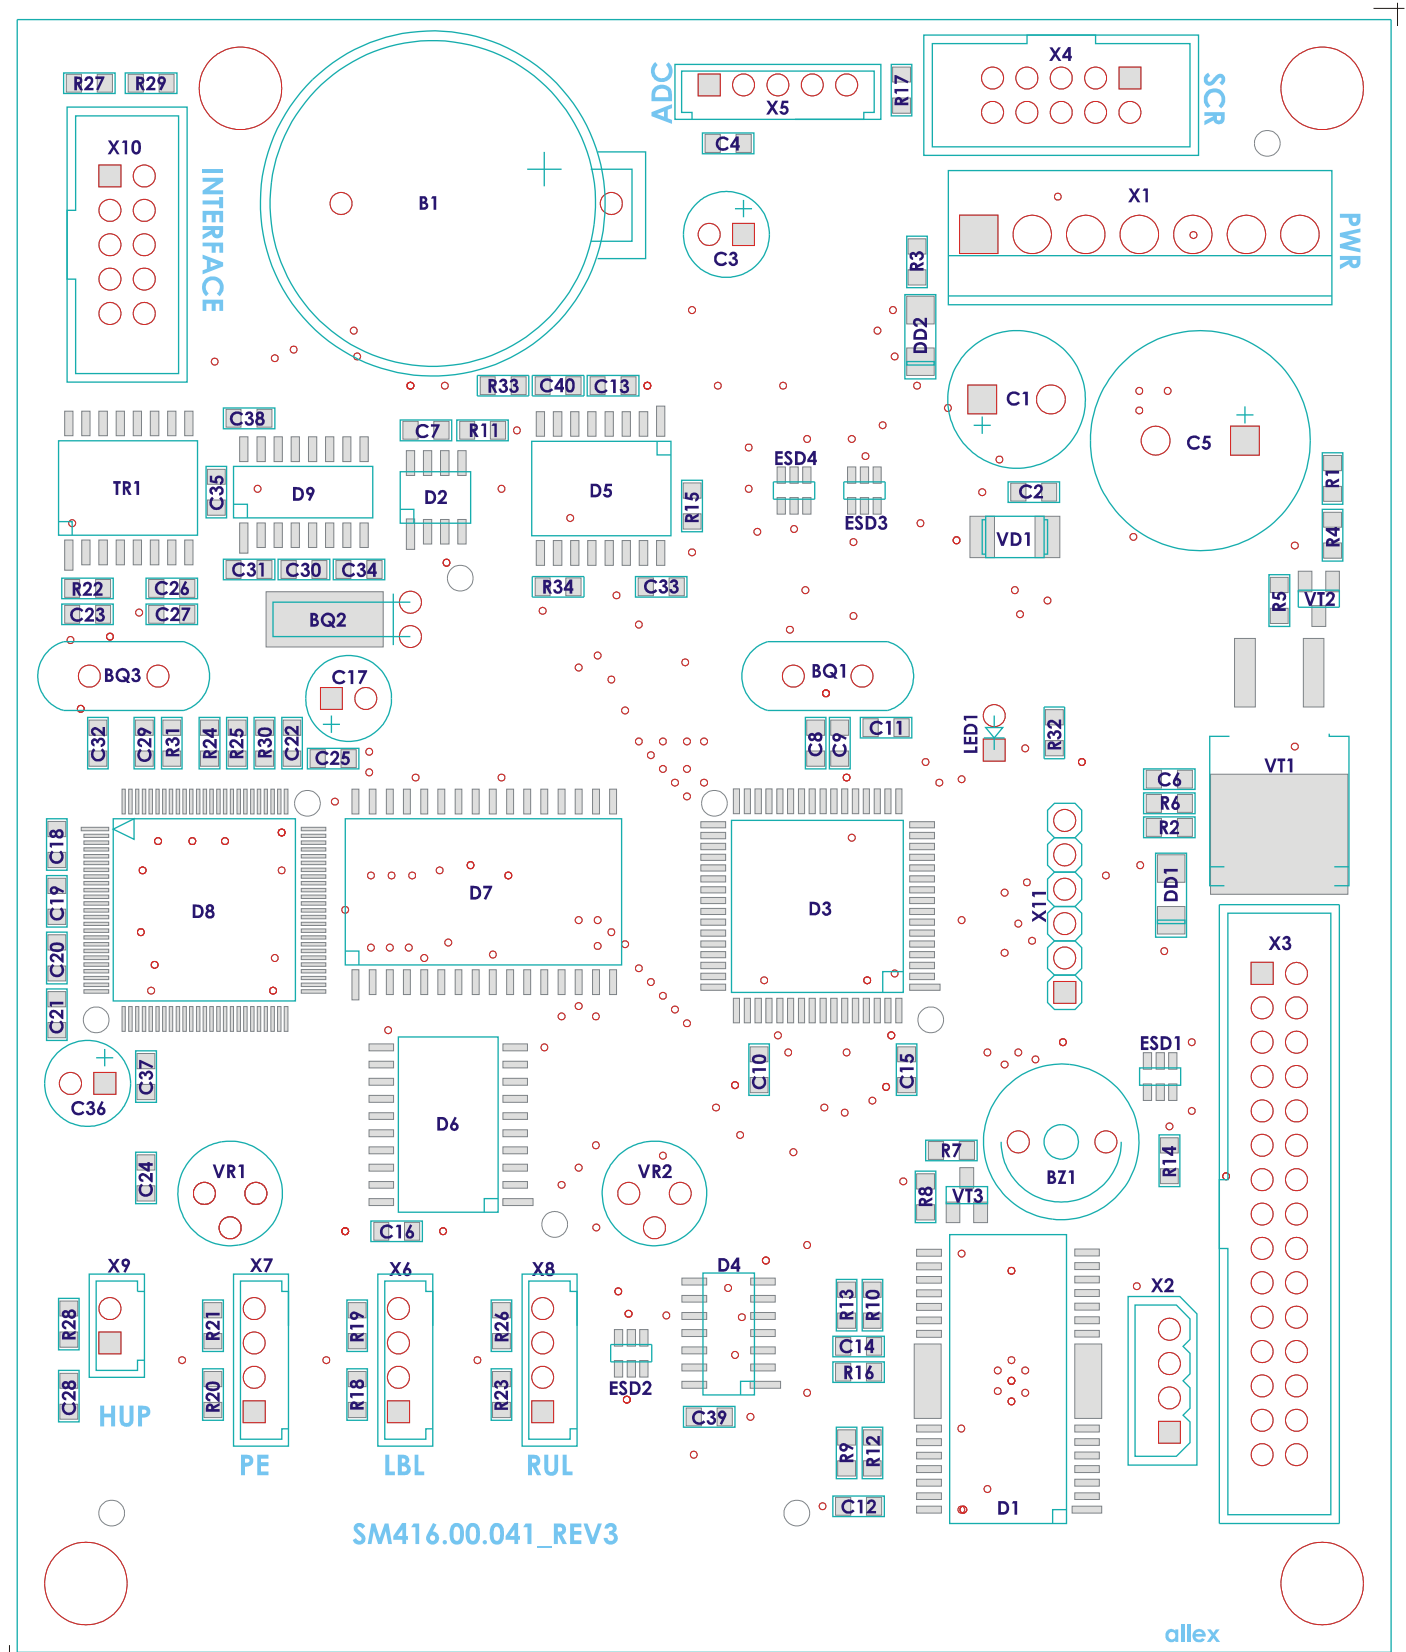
R27 R29
X10
INTERFACE
B1
ADC
X5
R17
X4
SCR
C4
C3
X1
PWR
R3
DD2
C1
C5
R33 C40 C13
C38
C7 R11
TR1
C35
D9
D2
D5
R15
ESD4
ESD3
C2
VD1
R1
R4
C31 C30 C34
R22 C26
C23 C27
BQ2
R34 C33
R5 VT2
BQ3
C17
BQ1
C32 C29 R31 R24 R25 R30 C22 C25
C8 C9 C11
LED1
R32
VT1
C6
R6
R2
C18
C19
C20
C21
D8
D7
D3
X11
DD1
X3
C36
C37
D6
C10
C15
ESD1
C24
VR1
VR2
R7
BZ1
R14
R8 VT3
C16
X9 X7 X6 X8 D4
R28 R21 R19 R26
R13 R10
C14
R16
X2
ESD2
R20 R18 R23
C28
HUP PE LBL RUL
C39
R9 R12
C12
D1
SM416.00.041_REV3
allex